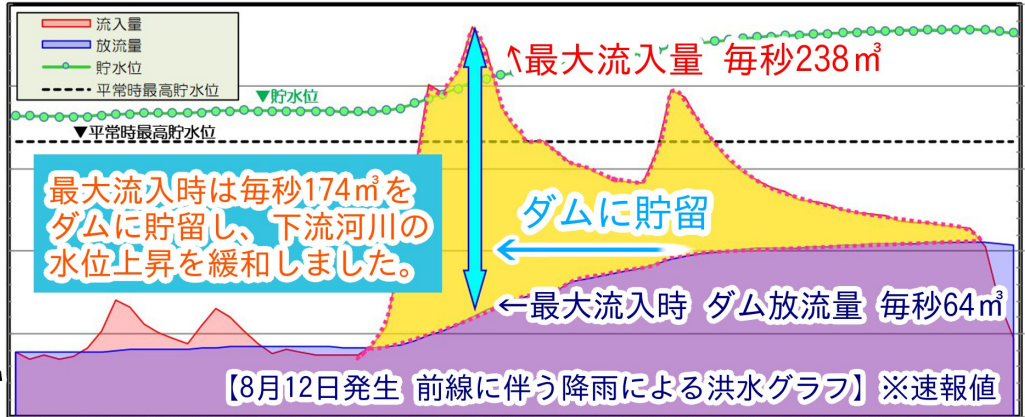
流入量
放流量
貯水位
平常時最高貯水位

▼貯水位
▼平常時最高貯水位

最大流入量 毎秒238㎥

最大流入時は毎秒174㎥をダムに貯留し、下流河川の水位上昇を緩和しました。

ダムに貯留

←最大流入時 ダム放流量 毎秒64㎥

【8月12日発生 前線に伴う降雨による洪水グラフ】※速報値